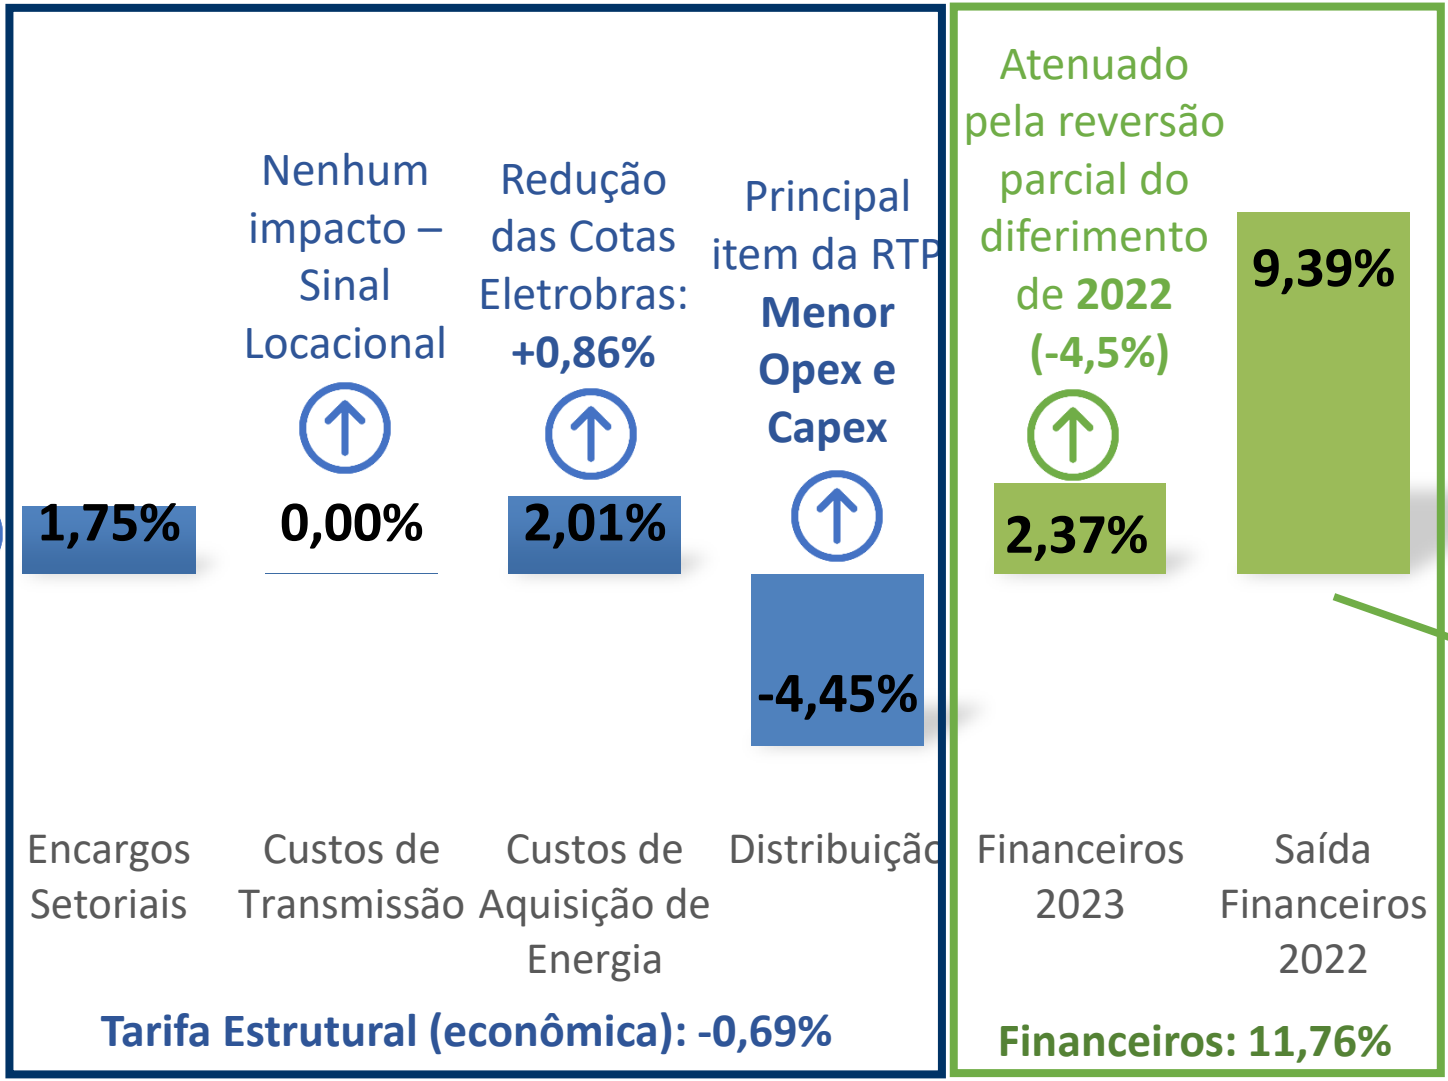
Nenhum impacto – Sinal Locacional

Redução das Cotas Eletrobras: +0,86%

Principal item da RTP
Menor Opex e Capex

Atenuado pela reversão parcial do diferimento de 2022 (-4,5%)

1,75%

0,00%

2,01%

-4,45%

2,37%

9,39%

Encargos Setoriais

Custos de Transmissão

Custos de Aquisição de Energia

Distribuição

Financeiros 2023

Saída Financeiros 2022

Tarifa Estrutural (econômica): -0,69%

Financeiros: 11,76%